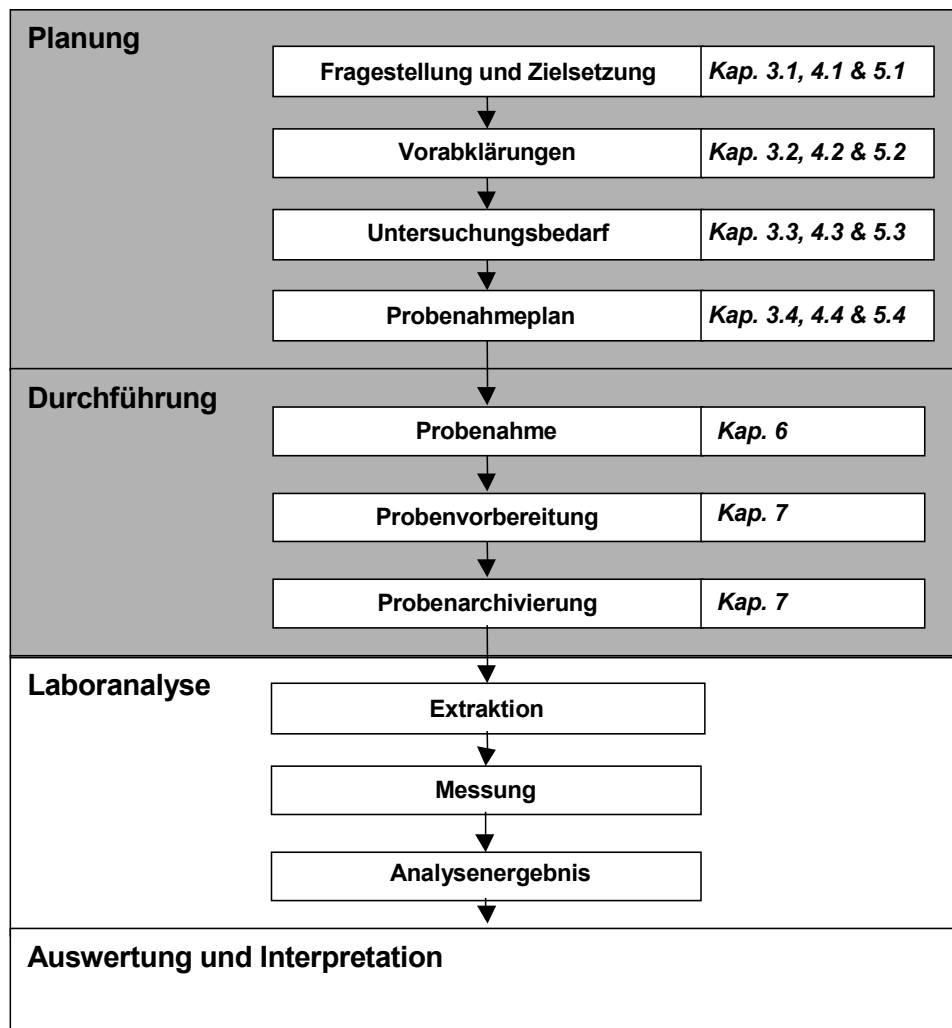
Planung

| Fragestellung und Zielsetzung | Kap. 3.1, 4.1 & 5.1 |
|---|---|
| Vorabklärungen | Kap. 3.2, 4.2 & 5.2 |
| Untersuchungsbedarf | Kap. 3.3, 4.3 & 5.3 |
| Probenahmeplan | Kap. 3.4, 4.4 & 5.4 |

Durchführung

| Probenahme | Kap. 6 |
|---|---|
| Probenvorbereitung | Kap. 7 |
| Probenarchivierung | Kap. 7 |

Laboranalyse

Extraktion

Messung

Analysenergebnis

Auswertung und Interpretation